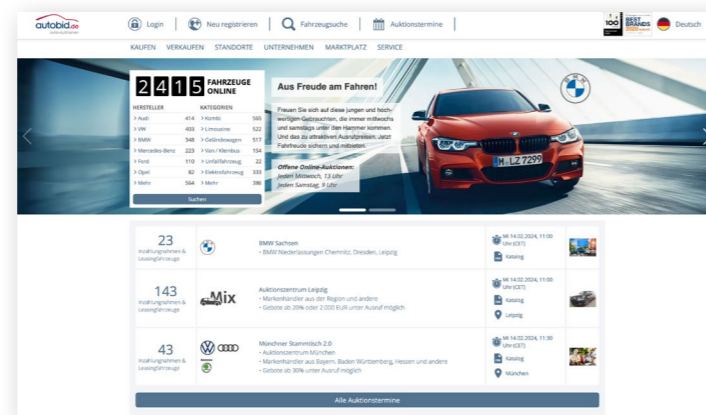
autobid.de

Login | Neu registrieren | Fahrzeugsuche | Auktionstermine

BEST BRANDS Deutsch

KAUFEN VERKAUFEN STANDORTE UNTERNEHMEN MARKTPLATZ SERVICE

2415 FAHRZEUGE ONLINE

| HERSTELLER | | KATEGORIEN | |
|---|---|---|---|
| > Audi | 414 | > Kombi | 565 |
| > VW | 493 | > Limousine | 522 |
| > BMW | 348 | > Geländewagen | 517 |
| > Mercedes-Benz | 223 | > Van / Kleinbus | 154 |
| > Ford | 110 | > Unfallfahrzeug | 22 |
| > Opel | 82 | > Elektrofahrzeug | 333 |
| > Mehr | 564 | > Mehr | 386 |

Suchen

Aus Freude am Fahren!

Freuen Sie sich auf diese jungen und hochwertigen Gebrauchten, die immer mittwochs und samstags unter den Hammer kommen. Und das zu attraktiven Ausrufpreisen. Jetzt Fahrzeuge sichern und mitbieten.

Offene Online-Auktionen:
Jeden Mittwoch, 13 Uhr
Jeden Samstag, 9 Uhr

M LZ 7299

23 Inzahlungnahmen & Leasingfahrzeuge
BMW Sachsen
- BMW Niederlassungen Chemnitz, Dresden, Leipzig
Mi 14.02.2024, 11:00 Uhr (CET)
Katalog

143 Inzahlungnahmen & Leasingfahrzeuge
Mix
Auktionszentrum Leipzig
- Markenhändler aus der Region und andere
- Gebote ab 20% oder 2.000 EUR unter Ausruf möglich
Mi 14.02.2024, 11:00 Uhr (CET)
Katalog
Leipzig

43 Inzahlungnahmen & Leasingfahrzeuge
Müechner Stammtisch 2.0
- Auktionszentrum München
- Markenhändler aus Bayern, Baden Württemberg, Hessen und andere
- Gebote ab 30% unter Ausruf möglich
Mi 14.02.2024, 11:30 Uhr (CET)
Katalog
München

Alle Auktionstermine